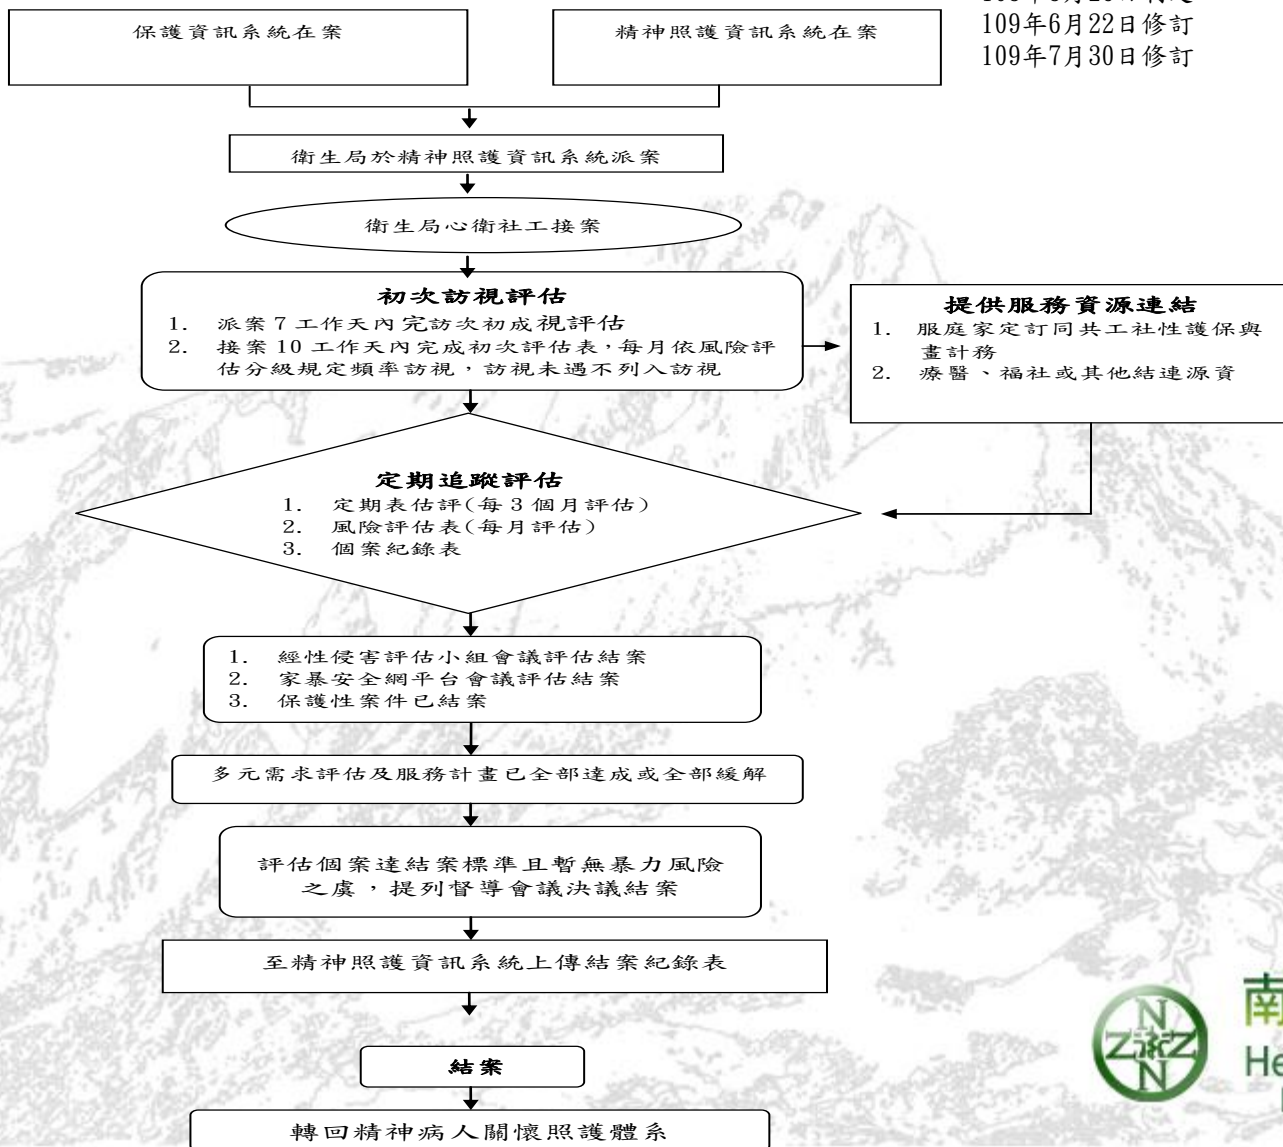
保護資訊系統在案

精神照護資訊系統在案

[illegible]
109年6月22日修訂
109年7月30日修訂

衛生局於精神照護資訊系統派案

衛生局心衛社工接案

初次訪視評估
1. 派案7工作天內完訪次初成視評估
2. 接案10工作天內完成初次評估表，每月依風險評估分級規定頻率訪視，訪視未遇不列入訪視

提供服務資源連結
1. 服庭家定訂同共工社性護保與畫計務
2. 療醫、福社或其他結連源資

定期追蹤評估
1. 定期表估評(每3個月評估)
2. 風險評估表(每月評估)
3. 個案紀錄表

1. 經性侵害評估小組會議評估結案
2. 家暴安全網平台會議評估結案
3. 保護性案件已結案

多元需求評估及服務計畫已全部達成或全部緩解

評估個案達結案標準且暫無暴力風險之虞，提列督導會議決議結案

至精神照護資訊系統上傳結案紀錄表

結案

轉回精神病人關懷照護體系

南
He